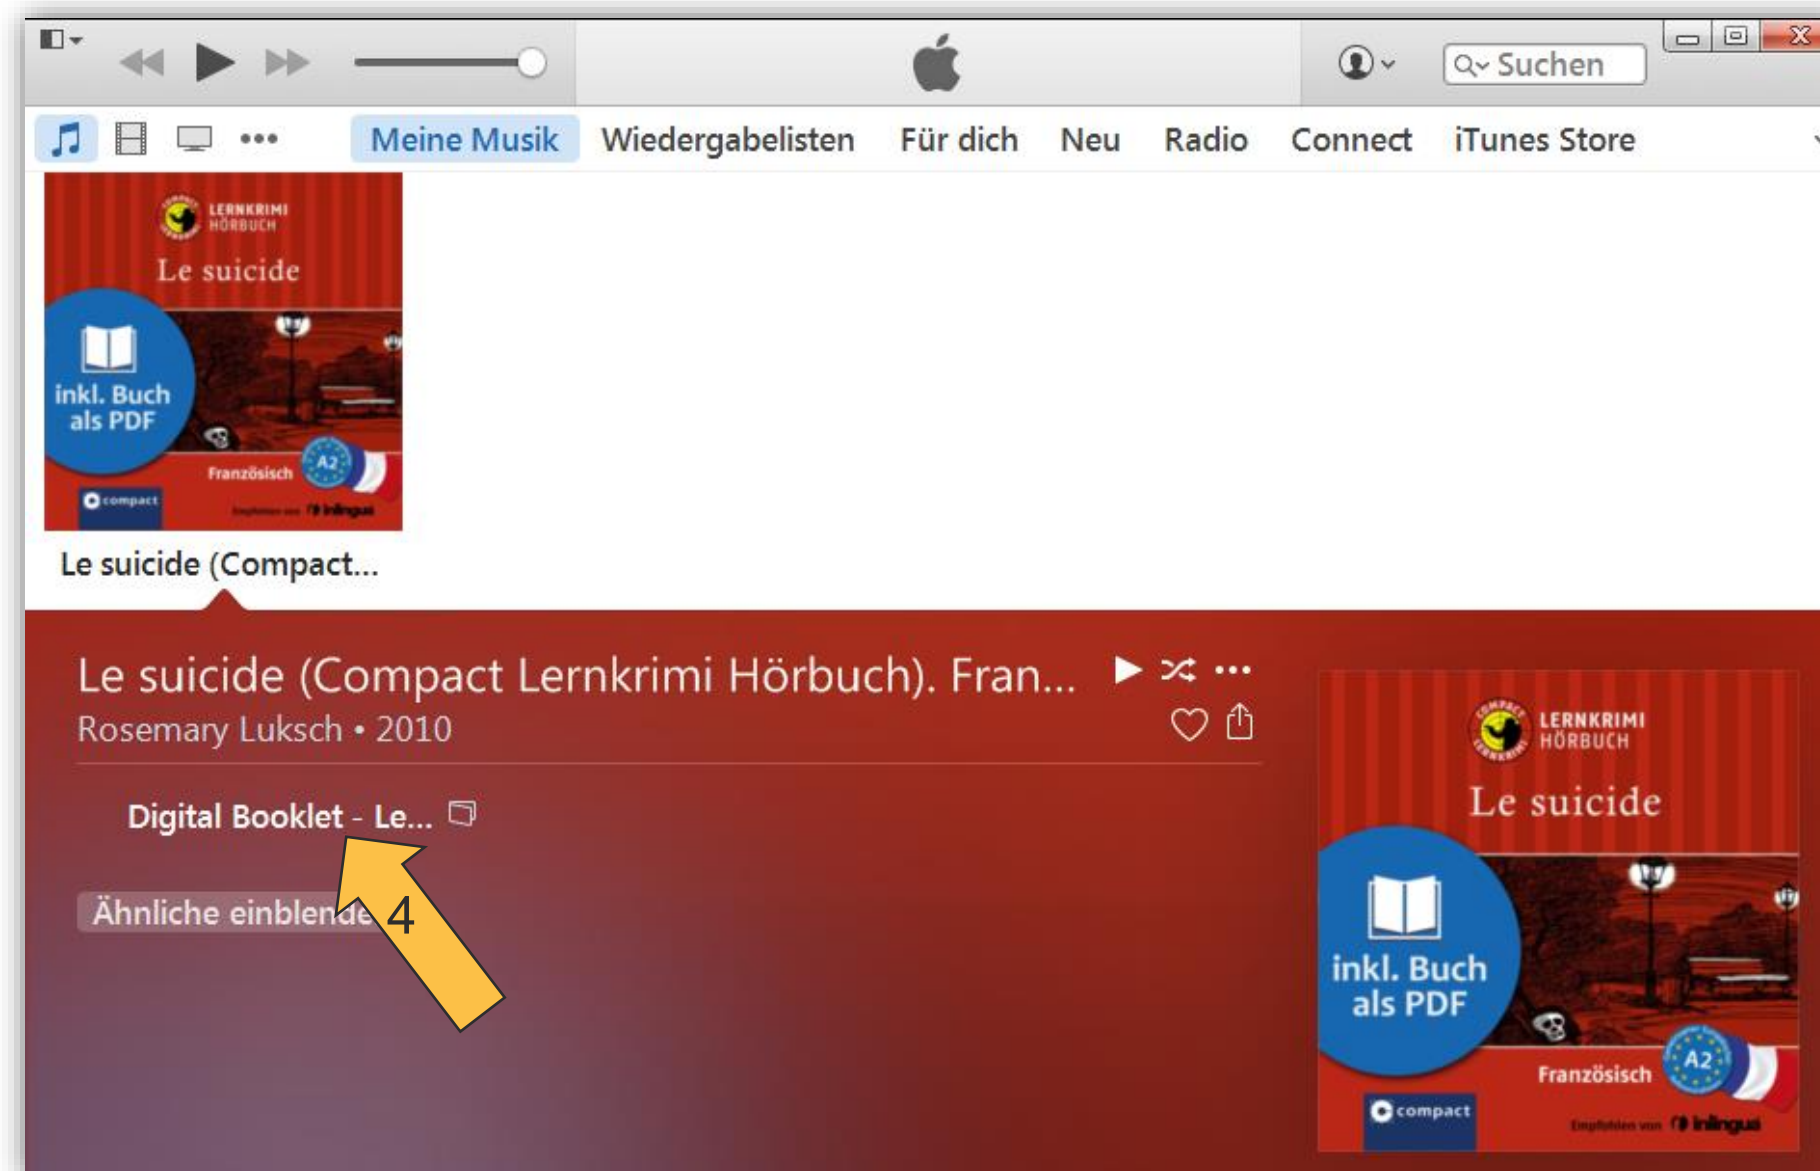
Suchen

Meine Musik Wiedergabelisten Für dich Neu Radio Connect iTunes Store

LERNKRIMI HÖRBUCH
Le suicide
inkl. Buch als PDF
Französisch A2
compact
Empfohlen von inlingua

Le suicide (Compact...

Le suicide (Compact Lernkrimi Hörbuch). Fran...
Rosemary Luksch • 2010

Digital Booklet - Le...

Ähnliche einblende

4

LERNKRIMI HÖRBUCH
Le suicide
inkl. Buch als PDF
Französisch A2
compact
Empfohlen von inlingua